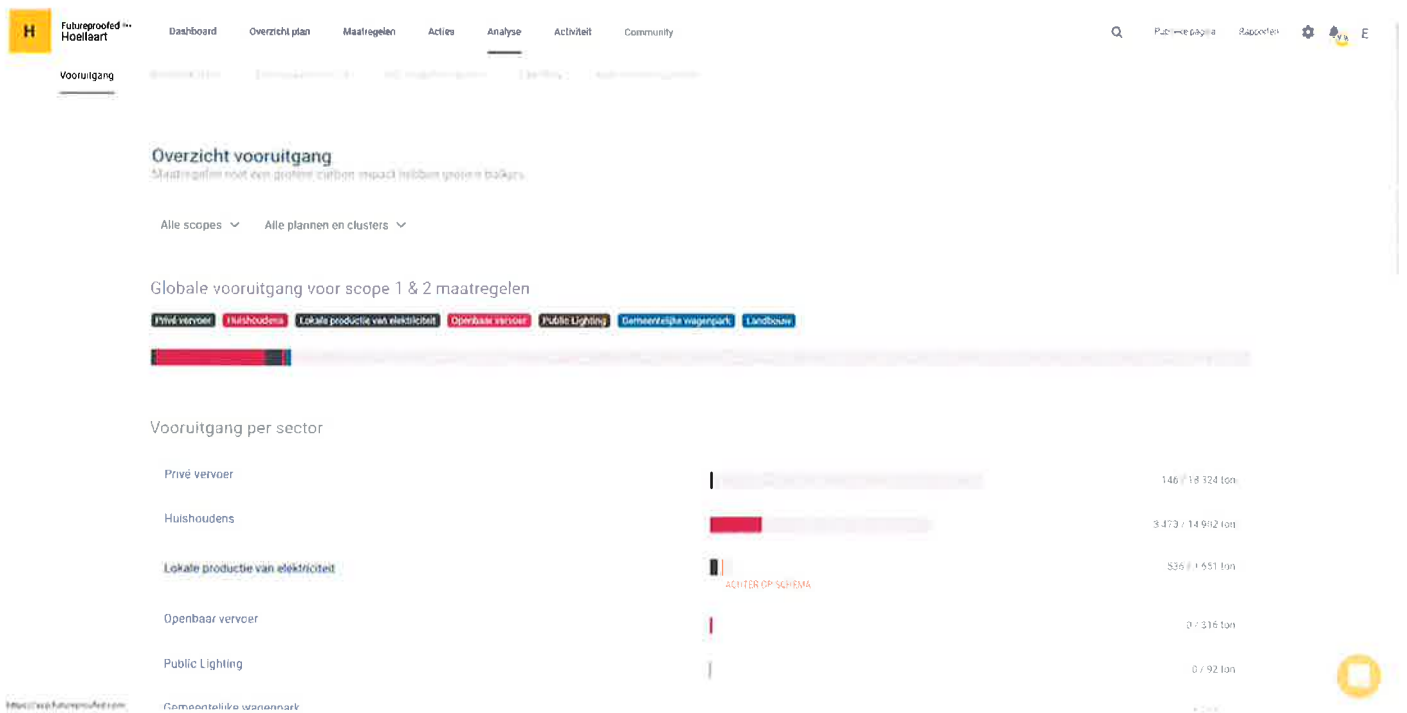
H Futureproofed Hoeilaart

Dashboard Overzicht plan Maatregelen Acties Analyse Activiteit Community

Publieke pagina Rapporten E

Vooruitgang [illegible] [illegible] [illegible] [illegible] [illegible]

Overzicht vooruitgang
Maatregelen met een grotere carbon impact hebben grotere balkjes

Alle scopes Alle plannen en clusters

Globale vooruitgang voor scope 1 & 2 maatregelen

Privé vervoer Huishoudens Lokale productie van elektriciteit Openbaar vervoer Public Lighting Gemeentelijke wagenpark Landbouw

Vooruitgang per sector

Privé vervoer 146 / 18 324 ton

Huishoudens 3 473 / 14 982 ton

Lokale productie van elektriciteit 536 / 1 651 ton
ACHTER OP SCHEMA

Openbaar vervoer 0 / 316 ton

Public Lighting 0 / 92 ton

Gemeentelijke wagenpark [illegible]

https://app.futureproofed.com